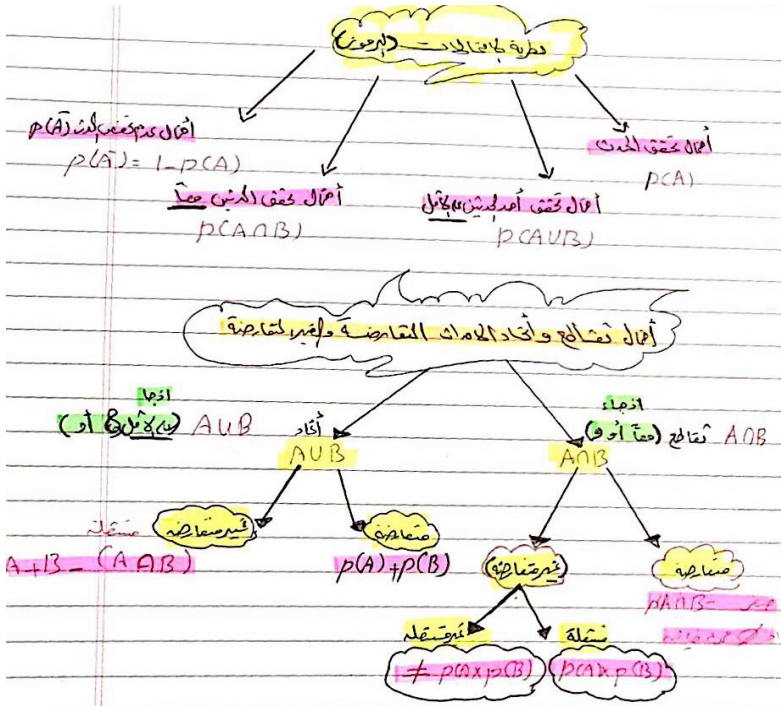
نظرية الاحتمالات (البروس)

احتمال عدم حدوث الحدث $p(\bar{A})$
$p(\bar{A}) = 1 - p(A)$

احتمال تحقق الحدثين معاً
$p(A \cap B)$

احتمال تحقق أحد الحدثين على الأقل
$p(A \cup B)$

احتمال تحقق الحدث
$p(A)$

احتمال تقاطع واتحاد الاحداث المتعارضة وغير المتعارضة

اتحاد
$A \cup B$ (على الأقل) أو
اتحاد
$A \cup B$

تقاطع (معاً أو و) $A \cap B$
$A \cap B$

غير متعارضة
مسألة
$A + B - (A \cap B)$

متعارضة
$p(A) + p(B)$

غير متعارضة

متعارضة
$p(A \cap B) =$ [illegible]
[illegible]

غير مستقلة
$\neq p(A) \times p(B)$

مستقلة
$p(A) \times p(B)$